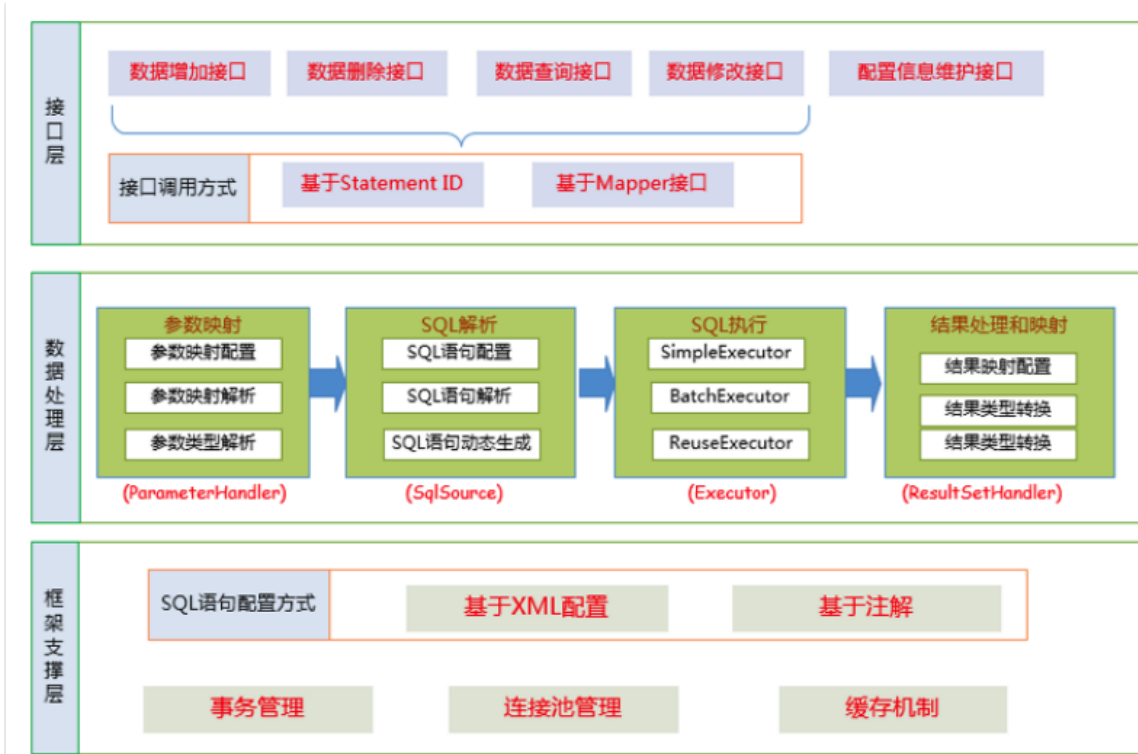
接口层

数据增加接口 数据删除接口 数据查询接口 数据修改接口 配置信息维护接口

接口调用方式 基于Statement ID 基于Mapper接口

数据处理层

参数映射
参数映射配置
参数映射解析
参数类型解析
(ParameterHandler)

SQL解析
SQL语句配置
SQL语句解析
SQL语句动态生成
(SqlSource)

SQL执行
SimpleExecutor
BatchExecutor
ReuseExecutor
(Executor)

结果处理和映射
结果映射配置
结果类型转换
结果类型转换
(ResultSetHandler)

框架支撑层

SQL语句配置方式 基于XML配置 基于注解

事务管理 连接池管理 缓存机制